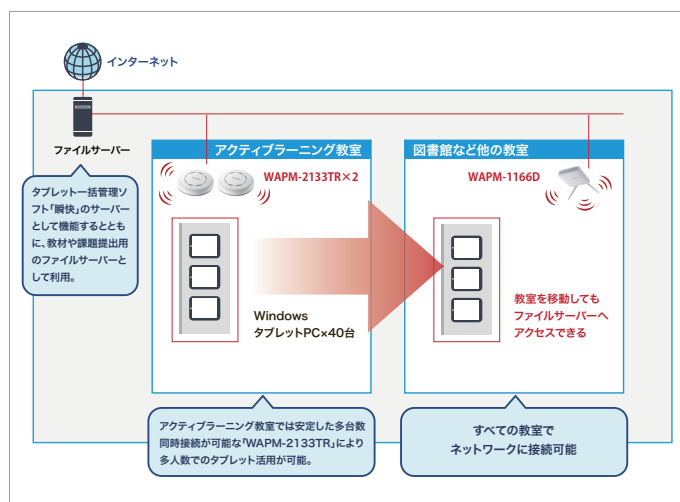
インターネット

ファイルサーバー

タブレット一括管理ソフト「瞬快」のサーバーとして機能するとともに、教材や課題提出用のファイルサーバーとして利用。

アクティブラーニング教室

WAPM-2133TR×2

Windows
タブレットPC×40台

図書館など他の教室

WAPM-1166D

教室を移動してもファイルサーバーへアクセスできる

アクティブラーニング教室では安定した多台数同時接続が可能な「WAPM-2133TR」により多人数でのタブレット活用が可能。

すべての教室でネットワークに接続可能